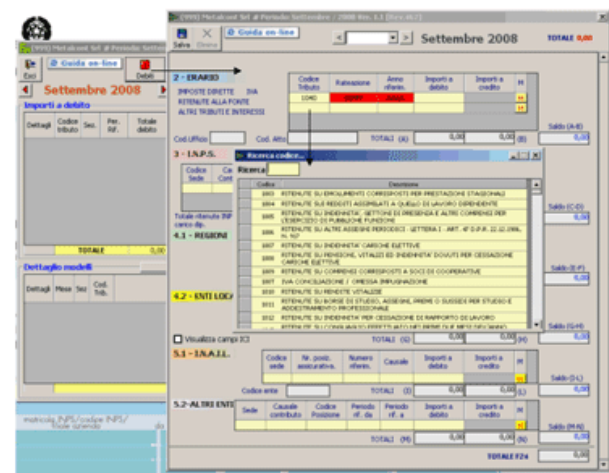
[999] Metakont Srl # Periodo Settembre / 2008 Ver. 1.1 [Rev.467]

Salva Elimina Guida on-line

Settembre 2008

TOTALE 0,00

2 - ERARIO

IMPOSTE DIRETTE IVA
RITENUTE ALLA FONTE
ALTRI TRIBUTI E INTERESSI

| Codice Tributo | Rateazione | Anno riferim. | Importi a debito | Importi a credito | M |
|---|---|---|---|---|---|
| 1040 | 9999 | AAAA | | | |

Cod.Ufficio Cod. Atto TOTALI (A) 0,00 (B) 0,00 Saldo (A-B) 0,00

3 - I.N.P.S.

Codice Sede

Totale ritenute INP carico dip.

4.1 - REGIONI

4.2 - ENTI LOCA

Visualizza campi ICI

5.1 - I.N.A.I.L.

| Codice sede | Nr. posiz. assicurativa | Numero riferim. | Causale | Importi a debito | Importi a credito | M |
|---|---|---|---|---|---|---|

Codice ente TOTALI (I) 0,00 (L) 0,00 Saldo (I-L) 0,00

5.2 - ALTRI ENTI

| Sede | Causale contributo | Codice Posizione | Periodo rif. da | Periodo rif. a | Importi a debito | Importi a credito | M |
|---|---|---|---|---|---|---|---|

TOTALI (M) 0,00 (N) 0,00 Saldo (M-N) 0,00

TOTALE F24 0,00

TOTALI (G) 0,00 (H) 0,00 Saldo (G-H) 0,00

Saldo (C-D) 0,00

Saldo (E-F) 0,00

Ricerca codice...

Ricerca

| Codice | Descrizione |
|---|---|
| 1001 | RITENUTE SU EMOLUMENTI CORRISPOSTI PER PRESTAZIONI STAGIONALI |
| 1004 | RITENUTE SUI REDDITI ASSIMILATI A QUELLO DI LAVORO DIPENDENTE |
| 1005 | RITENUTE SU INDENNITA', GETTONI DI PRESENZA E ALTRI COMPENSI PER L'ESERCIZIO DI PUBBLICHE FUNZIONI |
| 1006 | RITENUTE SU ALTRE ASSEGNI PERIODICI - LETTERA I - ART. 47 D.P.R. 22.12.1986, N. 917 |
| 1007 | RITENUTE SU INDENNITA' CARICHE ELETTIVE |
| 1009 | RITENUTE SU PENSIONE, VITALIZI ED INDENNITA' DOVUTI PER CESSAZIONE CARICHE ELETTIVE |
| 1008 | RITENUTE SU COMPENSI CORRISPOSTI A SOCI DI COOPERATIVE |
| 1007 | IVA CONCILIAZIONE / OMESSA IMPUGNAZIONE |
| 1010 | RITENUTE SU RENDITE VITALIZIE |
| 1011 | RITENUTE SU BORSE DI STUDIO, ASSEGNI, PREMI O SUSSIDI PER STUDIO E ADDESTRAMENTO PROFESSIONALE |
| 1012 | RITENUTE SU INDENNITA' PER CESSAZIONE DI RAPPORTO DI LAVORO |
| 1013 | RITENUTE SU CONGUAGLI EFFETTUATI NEI PRIMI DUE MESI DELL'ANNO |

[999] Metakont Srl # Periodo Settem

Esci Guida on-line Debiti

Settembre 2008

Importi a debito

| Dettagli | Codice tributo | Sez. | Per. Rif. | Totale debito |
|---|---|---|---|---|

TOTALE 0,00

Dettaglio modelli

| Dettagli | Mese | Sez | Cod. Trib. |
|---|---|---|---|

matricola INPS/codice INPS/